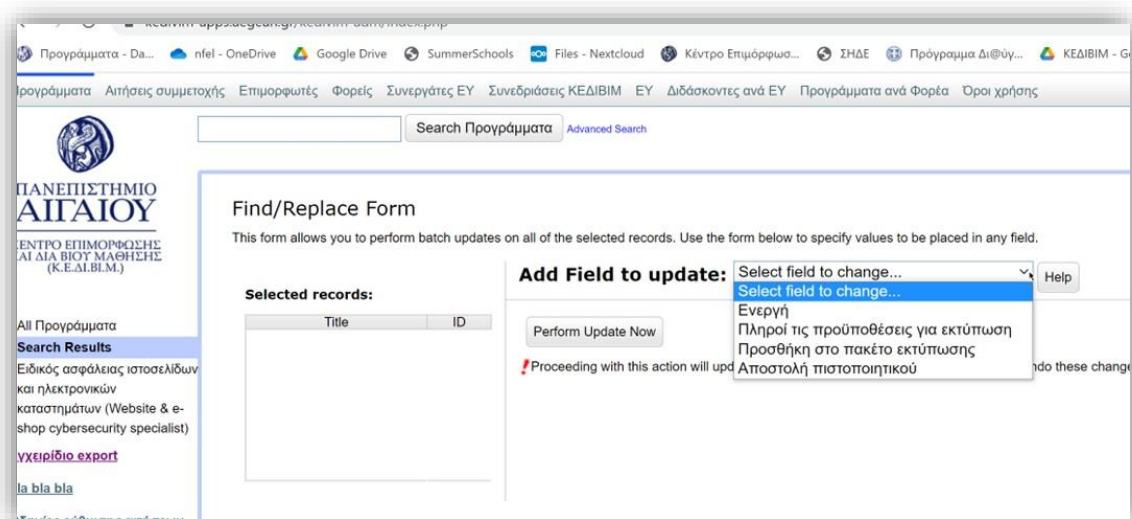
Προγράμματα - Da... nfel - OneDrive Google Drive SummerSchools Files - Nextcloud Κέντρο Επιμόρφωσ... ΣΗΔΕ Πρόγραμμα Δι@ύγ... ΚΕΔΙΒΙΜ - G

ρογράμματα Αιτήσεις συμμετοχής Επιμορφωτές Φορείς Συνεργάτες ΕΥ Συνεδριάσεις ΚΕΔΙΒΙΜ ΕΥ Διδάσκοντες ανά ΕΥ Προγράμματα ανά Φορέα Όροι χρήσης

Search Προγράμματα Advanced Search

ΠΑΝΕΠΙΣΤΗΜΙΟ ΑΙΓΑΙΟΥ
ΕΝΤΡΟ ΕΠΙΜΟΡΦΩΣΗΣ ΑΙ ΔΙΑ ΒΙΟΥ ΜΑΘΗΣΗΣ (Κ.Ε.ΔΙ.ΒΙ.Μ.)

Find/Replace Form

This form allows you to perform batch updates on all of the selected records. Use the form below to specify values to be placed in any field.

Add Field to update: Select field to change... Help

Select field to change...
Ενεργή
Πληροί τις προϋποθέσεις για εκτύπωση
Προσθήκη στο πακέτο εκτύπωσης
Αποστολή πιστοποιητικού

Selected records:

| Title | ID |
|---|---|

Perform Update Now

Proceeding with this action will upd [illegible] ndo these change

All Προγράμματα
Search Results
Ειδικός ασφάλειας ιστοσελίδων και ηλεκτρονικών καταστημάτων (Website & e-shop cybersecurity specialist)
γχειρίδιο export
la bla bla